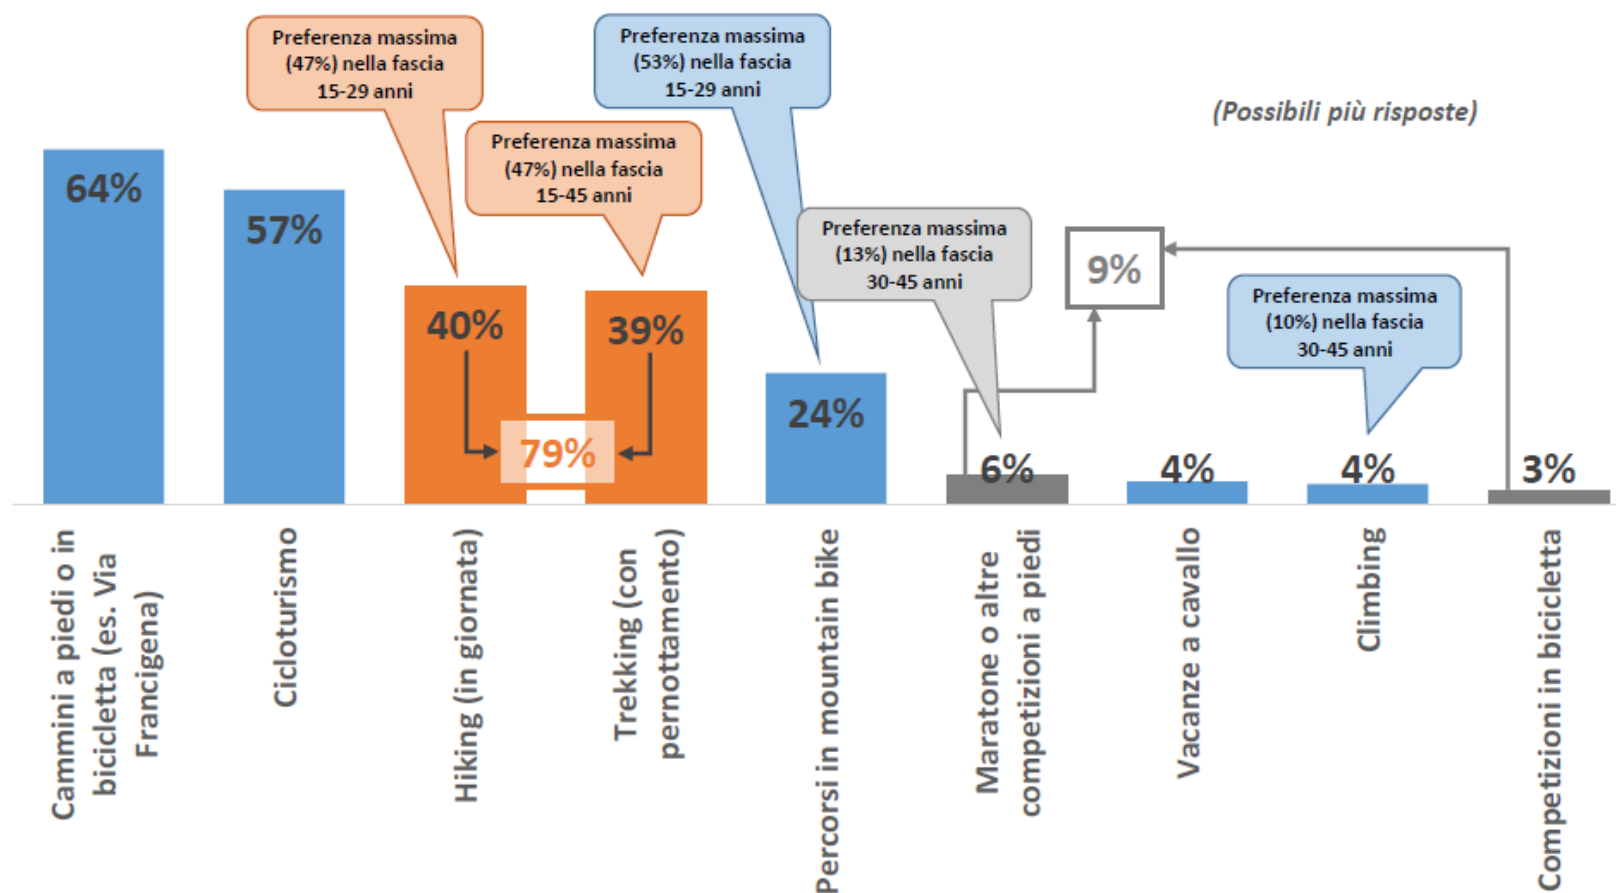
Preferenza massima (47%) nella fascia 15-29 anni

Preferenza massima (53%) nella fascia 15-29 anni

(Possibili più risposte)

Preferenza massima (47%) nella fascia 15-45 anni

Preferenza massima (13%) nella fascia 30-45 anni

9%

Preferenza massima (10%) nella fascia 30-45 anni

64%

57%

40%

39%

79%

24%

6%

4%

4%

3%

Cammini a piedi o in bicicletta (es. Via Francigena)

Cicloturismo

Hiking (in giornata)

Trekking (con pernottamento)

Percorsi in mountain bike

Maratone o altre competizioni a piedi

Vacanze a cavallo

Climbing

Competizioni in bicicletta